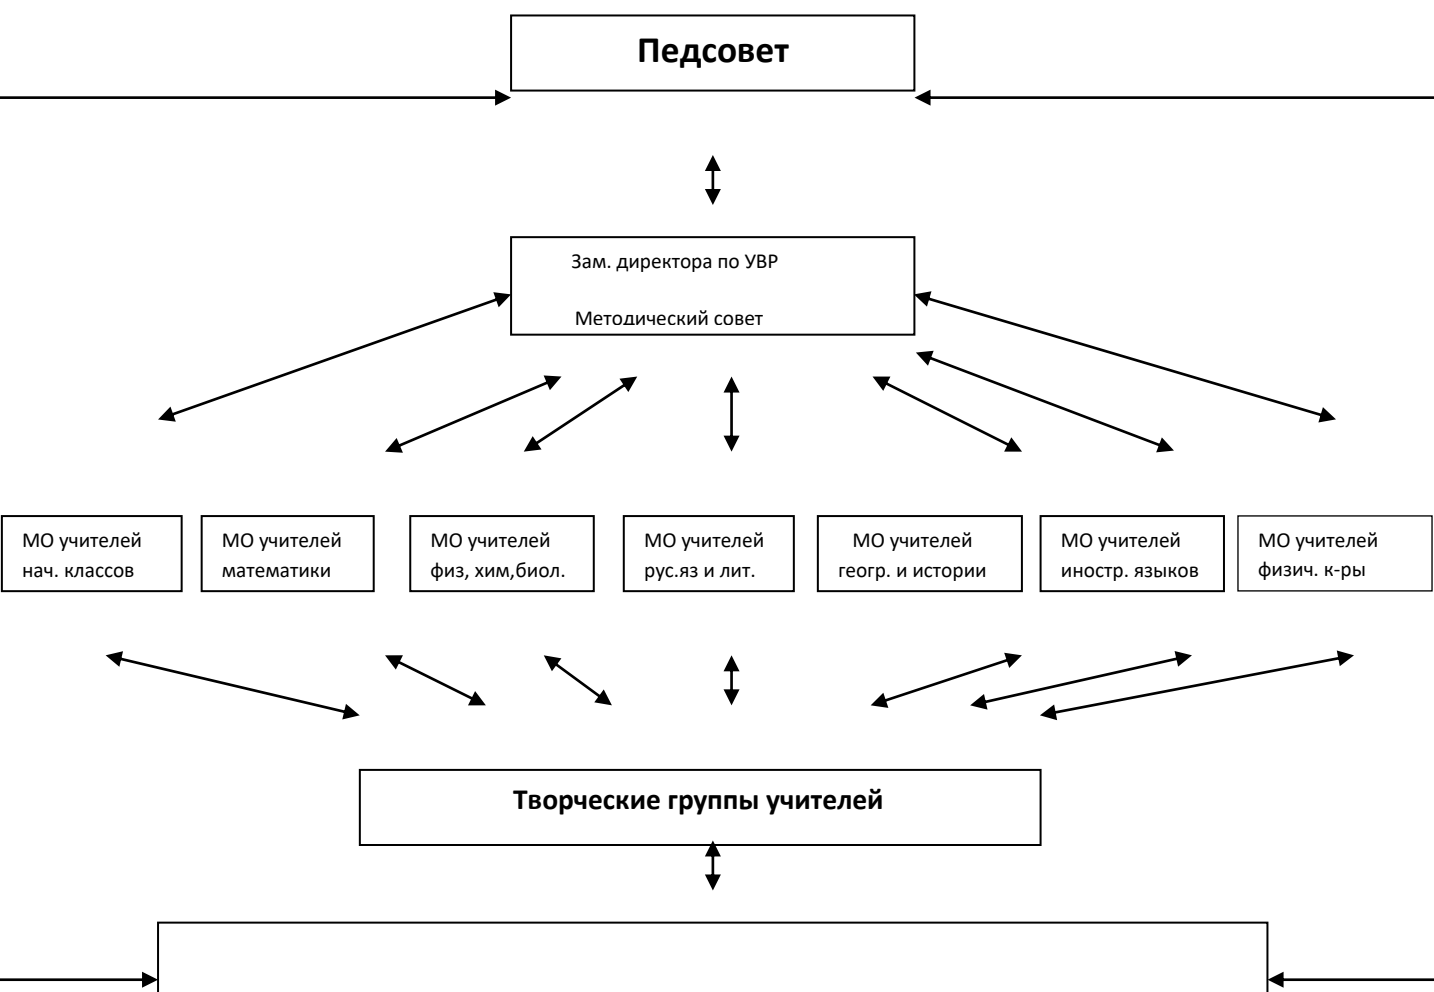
Педсовет

Зам. директора по УВР

Методический совет

МО учителей нач. классов

МО учителей математики

МО учителей физ, хим,биол.

МО учителей рус.яз и лит.

МО учителей геогр. и истории

МО учителей иностр. языков

МО учителей физич. к-ры

Творческие группы учителей